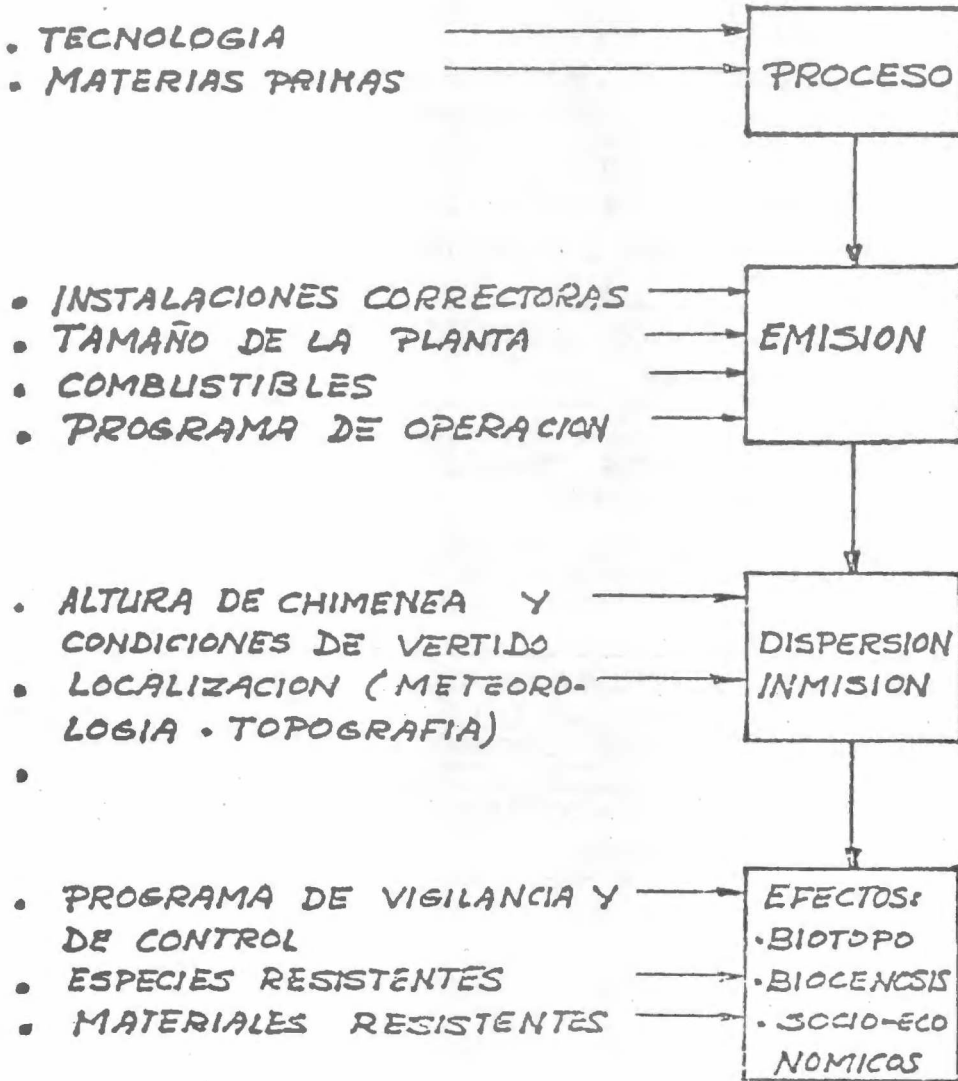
. TECNOLOGIA
. MATERIAS PRIMAS

PROCESO

. INSTALACIONES CORRECTORAS
. TAMAÑO DE LA PLANTA
. COMBUSTIBLES
. PROGRAMA DE OPERACION

EMISION

. ALTURA DE CHIMENEA Y CONDICIONES DE VERTIDO
. LOCALIZACION (METEOROLOGIA . TOPOGRAFIA)
.

DISPERSION
INMISION

. PROGRAMA DE VIGILANCIA Y DE CONTROL
. ESPECIES RESISTENTES
. MATERIALES RESISTENTES

EFECTOS:
.BIOTOPO
.BIOCENOSIS
.SOCIO-ECONOMICOS